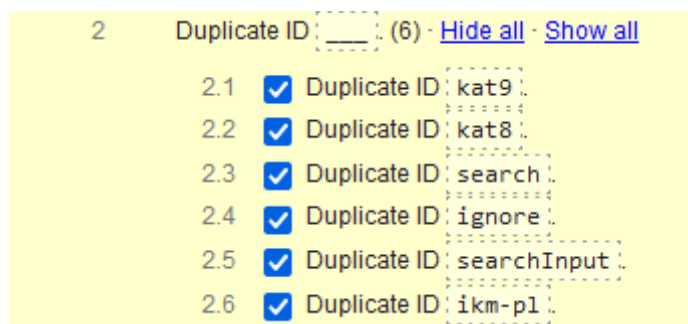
2 Duplicate ID ___. (6) · Hide all · Show all

2.1 Duplicate ID kat9.

2.2 Duplicate ID kat8.

2.3 Duplicate ID search.

2.4 Duplicate ID ignore.

2.5 Duplicate ID searchInput.

2.6 Duplicate ID ikm-pl.